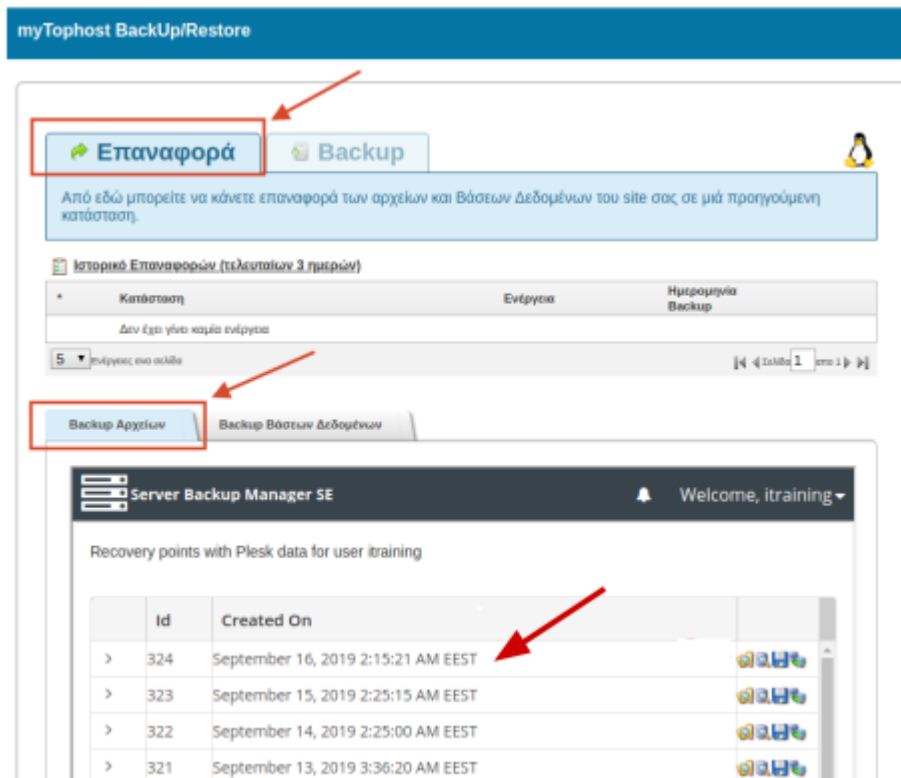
myTophost BackUp/Restore

Επαναφορά

Backup

Από εδώ μπορείτε να κάνετε επαναφορά των αρχείων και Βάσεων Δεδομένων του site σας σε μιά προηγούμενη κατάσταση.

Ιστορικό Επαναφορών (τελευταίων 3 ημερών)

| * | Κατάσταση | Ενέργεια | Ημερομηνία Backup |
|---|---|---|---|
| | Δεν έχει γίνει καμία ενέργεια | | |

5 ▾ ενέργειες ανά σελίδα

Σελίδα 1 από 1

Backup Αρχείων

Backup Βάσεων Δεδομένων

Server Backup Manager SE

Welcome, itraining

Recovery points with Plesk data for user itraining

| | Id | Created On |
|---|---|---|
| › | 324 | September 16, 2019 2:15:21 AM EEST |
| › | 323 | September 15, 2019 2:25:15 AM EEST |
| › | 322 | September 14, 2019 2:25:00 AM EEST |
| › | 321 | September 13, 2019 3:36:20 AM EEST |